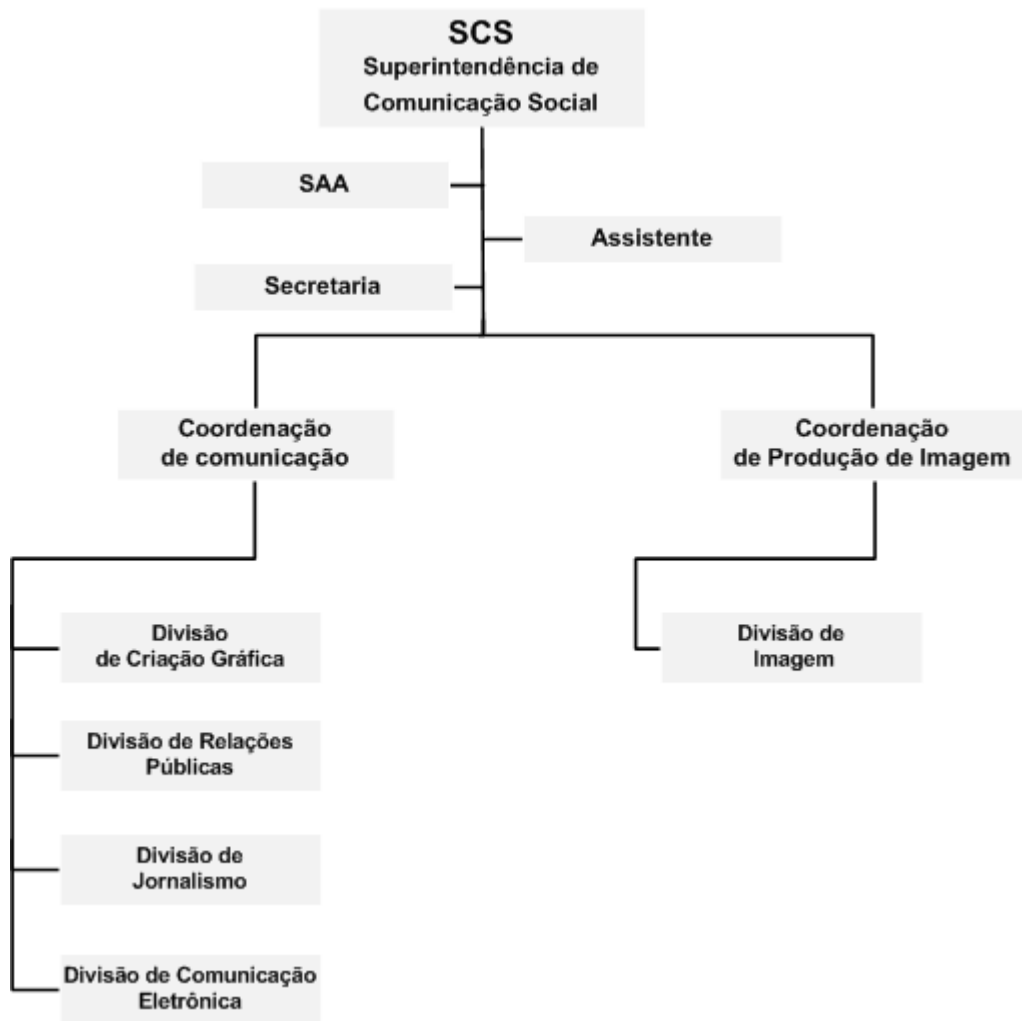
SCS
Superintendência de Comunicação Social

SAA

Assistente

Secretaria

Coordenação de comunicação

Coordenação de Produção de Imagem

Divisão de Criação Gráfica

Divisão de Relações Públicas

Divisão de Jornalismo

Divisão de Comunicação Eletrônica

Divisão de Imagem